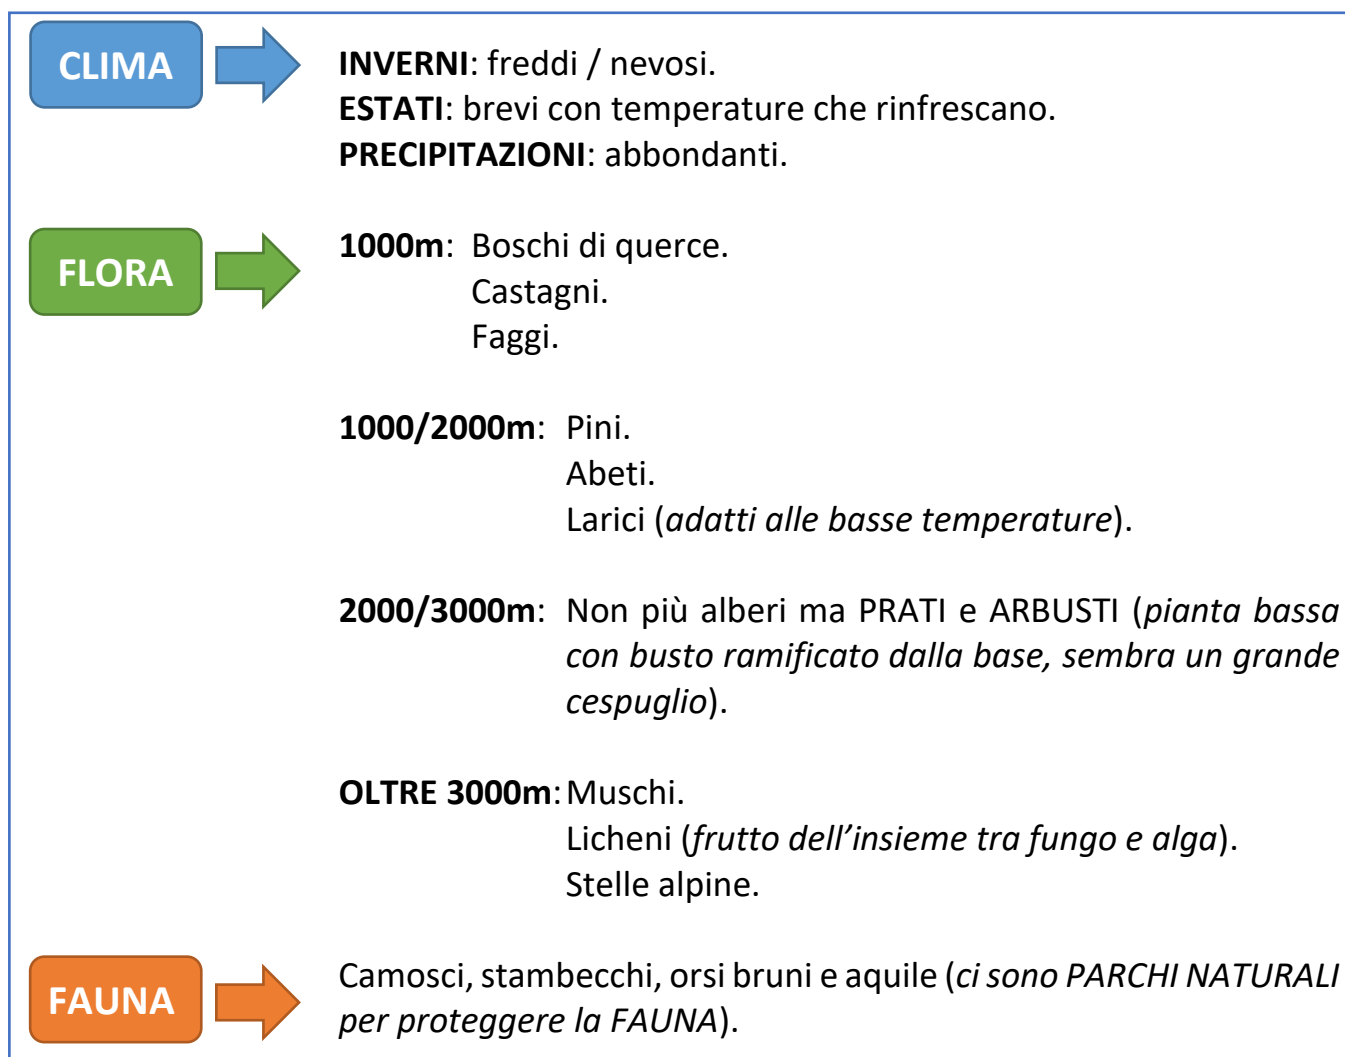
CLIMA

**INVERNI**: freddi / nevosi.
**ESTATI**: brevi con temperature che rinfrescano.
**PRECIPITAZIONI**: abbondanti.

FLORA

**1000m**: Boschi di querce.
Castagni.
Faggi.

**1000/2000m**: Pini.
Abeti.
Larici (*adatti alle basse temperature*).

**2000/3000m**: Non più alberi ma PRATI e ARBUSTI (*pianta bassa con busto ramificato dalla base, sembra un grande cespuglio*).

**OLTRE 3000m**: Muschi.
Licheni (*frutto dell'insieme tra fungo e alga*).
Stelle alpine.

FAUNA

Camosci, stambecchi, orsi bruni e aquile (*ci sono PARCHI NATURALI per proteggere la FAUNA*).